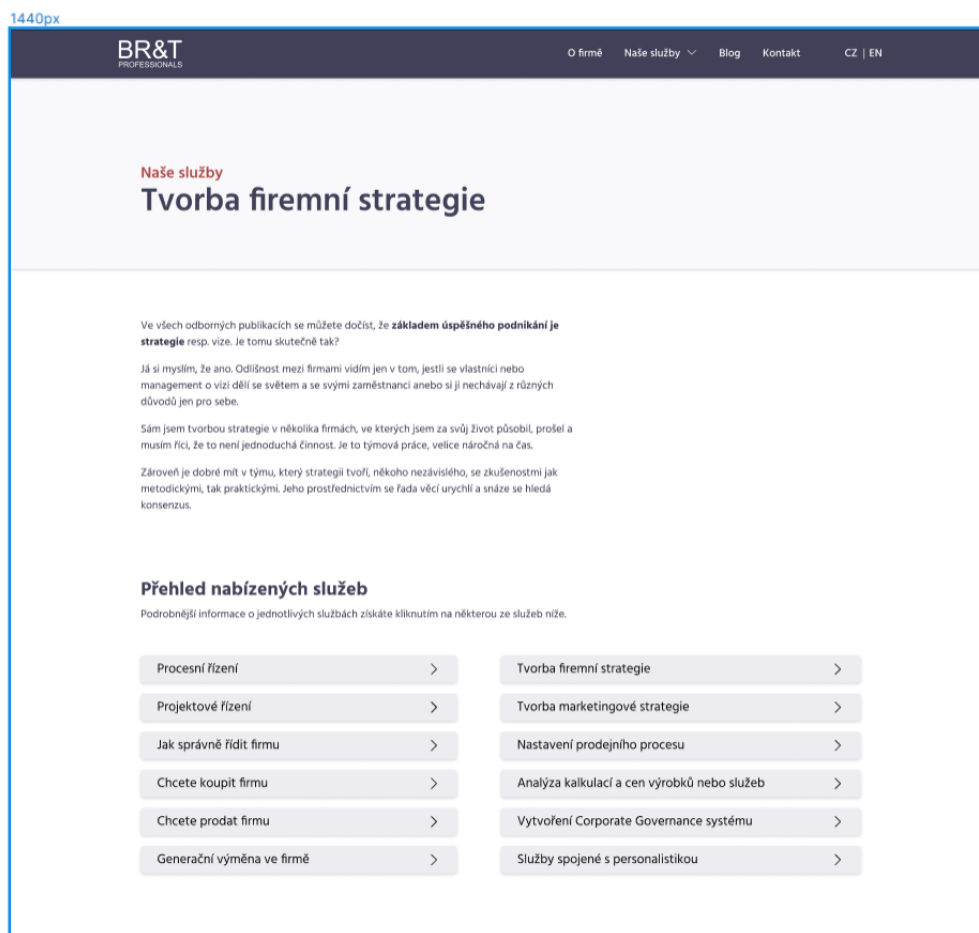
1440px

BR&T
PROFESSIONALS

O firmě Naše služby Blog Kontakt CZ | EN

Naše služby
Tvorba firemní strategie

Ve všech odborných publikacích se můžete dočíst, že **základem úspěšného podnikání je strategie** resp. vize. Je tomu skutečně tak?

Já si myslím, že ano. Odlišnost mezi firmami vidím jen v tom, jestli se vlastníci nebo management o vizi dělí se světem a se svými zaměstnanci anebo si ji nechávají z různých důvodů jen pro sebe.

Sám jsem tvorbou strategie v několika firmách, ve kterých jsem za svůj život působil, prošel a musím říci, že to není jednoduchá činnost. Je to týmová práce, velice náročná na čas.

Zároveň je dobré mít v týmu, který strategii tvoří, někoho nezávislého, se zkušenostmi jak metodickými, tak praktickými. Jeho prostřednictvím se řada věcí urychlí a snáze se hledá konsenzus.

Přehled nabízených služeb
Podrobnější informace o jednotlivých službách získáte kliknutím na některou ze služeb níže.

Procesní řízení >
Projektové řízení >
Jak správně řídit firmu >
Chcete koupit firmu >
Chcete prodat firmu >
Generační výměna ve firmě >

Tvorba firemní strategie >
Tvorba marketingové strategie >
Nastavení prodejního procesu >
Analýza kalkulací a cen výrobků nebo služeb >
Vytvoření Corporate Governance systému >
Služby spojené s personalistikou >